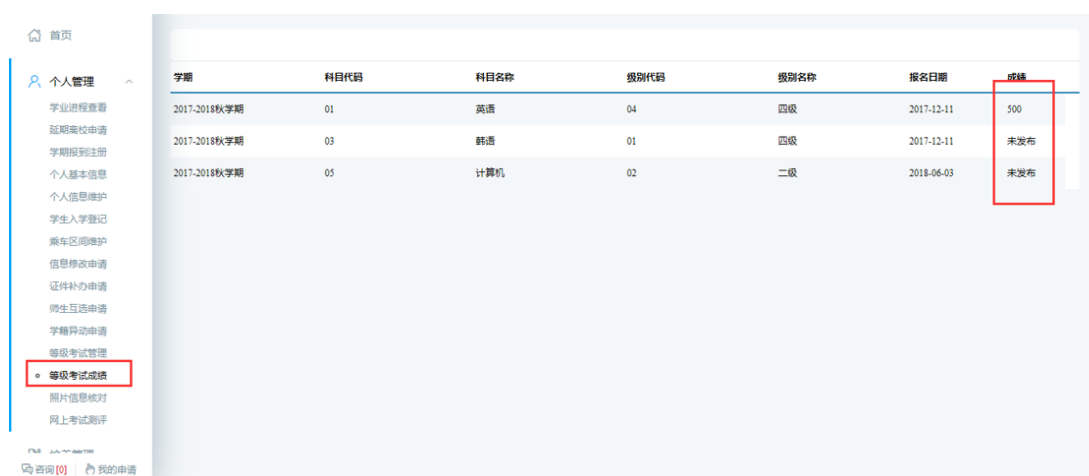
首页

个人管理

学业进程查看
延期离校申请
学期报到注册
个人基本信息
个人信息维护
学生入学登记
乘车区间维护
信息修改申请
证件补办申请
师生互选申请
学籍异动申请
等级考试管理
等级考试成绩
照片信息核对
网上考试测评

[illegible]

咨询[0] 我的申请

| 学期 | 科目代码 | 科目名称 | 级别代码 | 级别名称 | 报名日期 | 成绩 |
|---|---|---|---|---|---|---|
| 2017-2018秋学期 | 01 | 英语 | 04 | 四级 | 2017-12-11 | 500 |
| 2017-2018秋学期 | 03 | 韩语 | 01 | 四级 | 2017-12-11 | 未发布 |
| 2017-2018秋学期 | 05 | 计算机 | 02 | 二级 | 2018-06-03 | 未发布 |